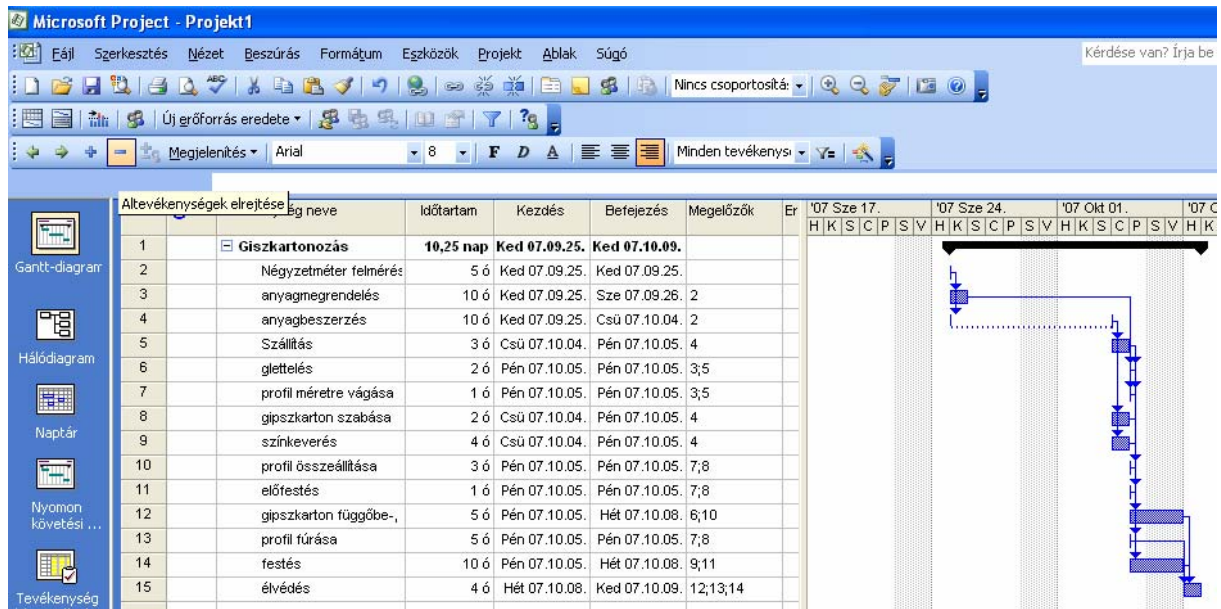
Microsoft Project - Projekt1

Fájl Szerkesztés Nézet Beszúrás Formátum Eszközök Projekt Ablak Súgó

Kérdése van? Írja be

Nincs csoportosítás

Új erőforrás eredete

Megjelenítés Arial 8 F D A Minden tevékenység

Altevékenységek elrejtése

Gantt-diagram

Hálódiagram

Naptár

Nyomon követési ...

Tevékenység

| | ...ég neve | Időtartam | Kezdés | Befejezés | Megelőzők | Er |
|---|---|---|---|---|---|---|
| 1 | Giszkartonozás | 10,25 nap | Ked 07.09.25. | Ked 07.10.09. | | |
| 2 | Négyzetméter felmérés | 5 ó | Ked 07.09.25. | Ked 07.09.25. | | |
| 3 | anyagmegrendelés | 10 ó | Ked 07.09.25. | Sze 07.09.26. | 2 | |
| 4 | anyagbeszerzés | 10 ó | Ked 07.09.25. | Csü 07.10.04. | 2 | |
| 5 | Szállítás | 3 ó | Csü 07.10.04. | Pén 07.10.05. | 4 | |
| 6 | glettelés | 2 ó | Pén 07.10.05. | Pén 07.10.05. | 3;5 | |
| 7 | profil méretre vágása | 1 ó | Pén 07.10.05. | Pén 07.10.05. | 3;5 | |
| 8 | gipszkarton szabása | 2 ó | Csü 07.10.04. | Pén 07.10.05. | 4 | |
| 9 | színkeverés | 4 ó | Csü 07.10.04. | Pén 07.10.05. | 4 | |
| 10 | profil összeállítása | 3 ó | Pén 07.10.05. | Pén 07.10.05. | 7;8 | |
| 11 | előfestés | 1 ó | Pén 07.10.05. | Pén 07.10.05. | 7;8 | |
| 12 | gipszkarton függőbe-, | 5 ó | Pén 07.10.05. | Hét 07.10.08. | 6;10 | |
| 13 | profil fúrása | 5 ó | Pén 07.10.05. | Pén 07.10.05. | 7;8 | |
| 14 | festés | 10 ó | Pén 07.10.05. | Hét 07.10.08. | 9;11 | |
| 15 | élvédés | 4 ó | Hét 07.10.08. | Ked 07.10.09. | 12;13;14 | |

'07 Sze 17. '07 Sze 24. '07 Okt 01. '07 O
H K S C P S V H K S C P S V H K S C P S V H K